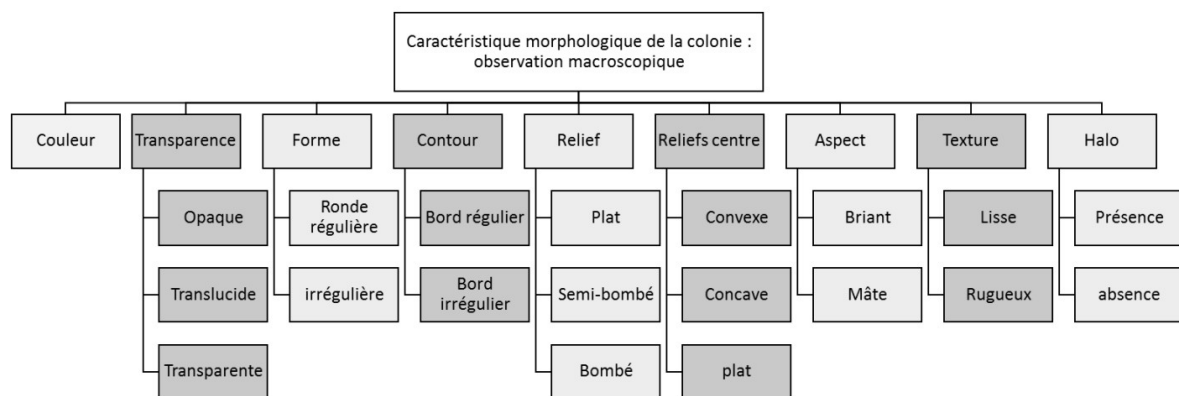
Caractéristique morphologique de la colonie : observation macroscopique

Couleur

Transparence
Opaque
Translucide
Transparente

Forme
Ronde régulière
irrégulière

Contour
Bord régulier
Bord irrégulier

Relief
Plat
Semi-bombé
Bombé

Reliefs centre
Convexe
Concave
plat

Aspect
Briant
Mâte

Texture
Lisse
Rugueux

Halo
Présence
absence